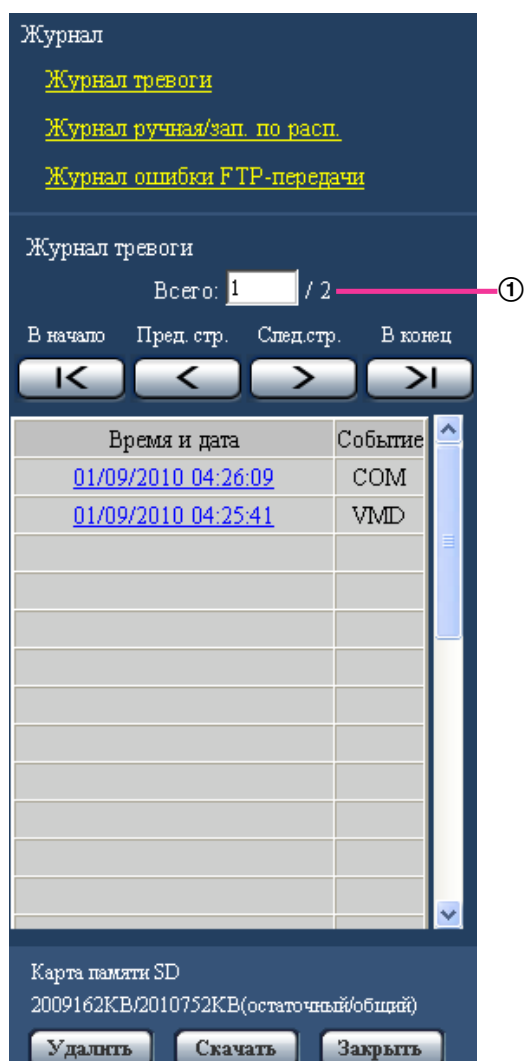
Журнал

Журнал тревоги

Журнал ручная/зап. по расп.

Журнал ошибки FTP-передачи

Журнал тревоги

Всего: 1 / 2

①

В начало Пред. стр. След.стр. В конец

| Время и дата | Событие |
|---|---|
| 01/09/2010 04:26:09 | COM |
| 01/09/2010 04:25:41 | VMD |
| | |
| | |
| | |
| | |
| | |
| | |
| | |
| | |
| | |

Карта памяти SD

2009162KB/2010752KB(остаточный/общий)

Удалить Скачать Закрыть